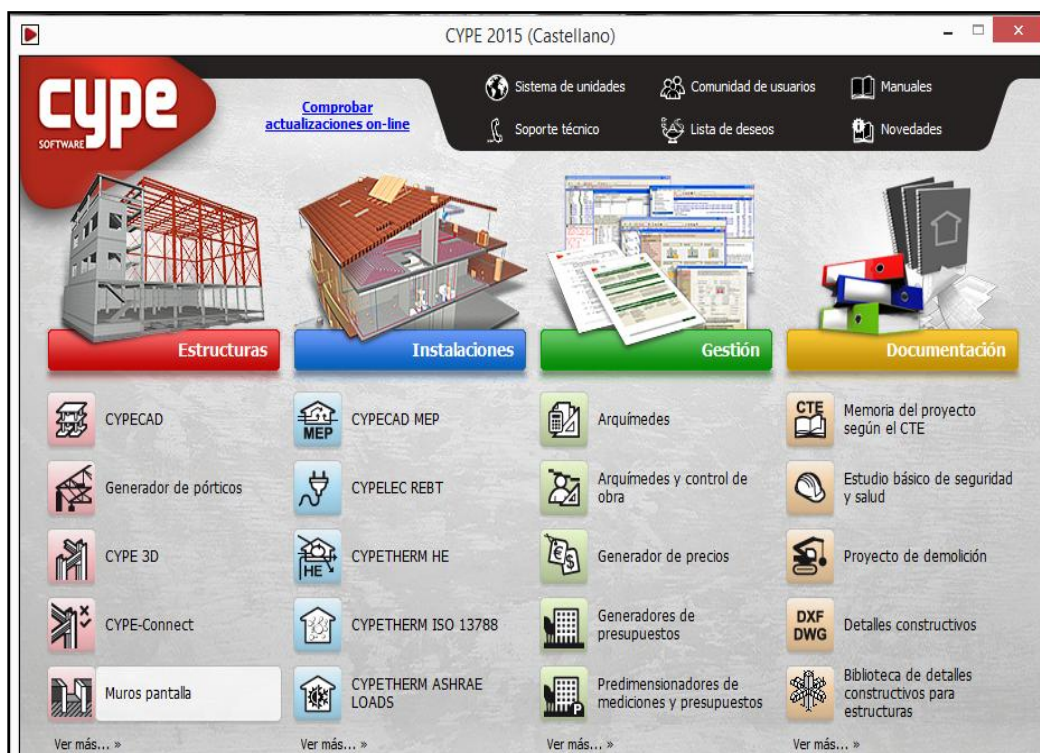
CYPE 2015 (Castellano)

CYPE SOFTWARE

Comprobar actualizaciones on-line

Sistema de unidades
Comunidad de usuarios
Manuales
Soporte técnico
Lista de deseos
Novedades

Estructuras
Instalaciones
Gestión
Documentación

CYPECAD
Generador de pórticos
CYPE 3D
CYPE-Connect
Muros pantalla
Ver más... »

MEP
CYPECAD MEP
CYPELEC REBT
HE
CYPETHERM HE
CYPETHERM ISO 13788
CYPETHERM ASHRAE LOADS
Ver más... »

Arquímedes
Arquímedes y control de obra
Generador de precios
Generadores de presupuestos
Predimensionadores de mediciones y presupuestos
Ver más... »

CTE
Memoria del proyecto según el CTE
Estudio básico de seguridad y salud
Proyecto de demolición
DXF DWG
Detalles constructivos
Biblioteca de detalles constructivos para estructuras
Ver más... »